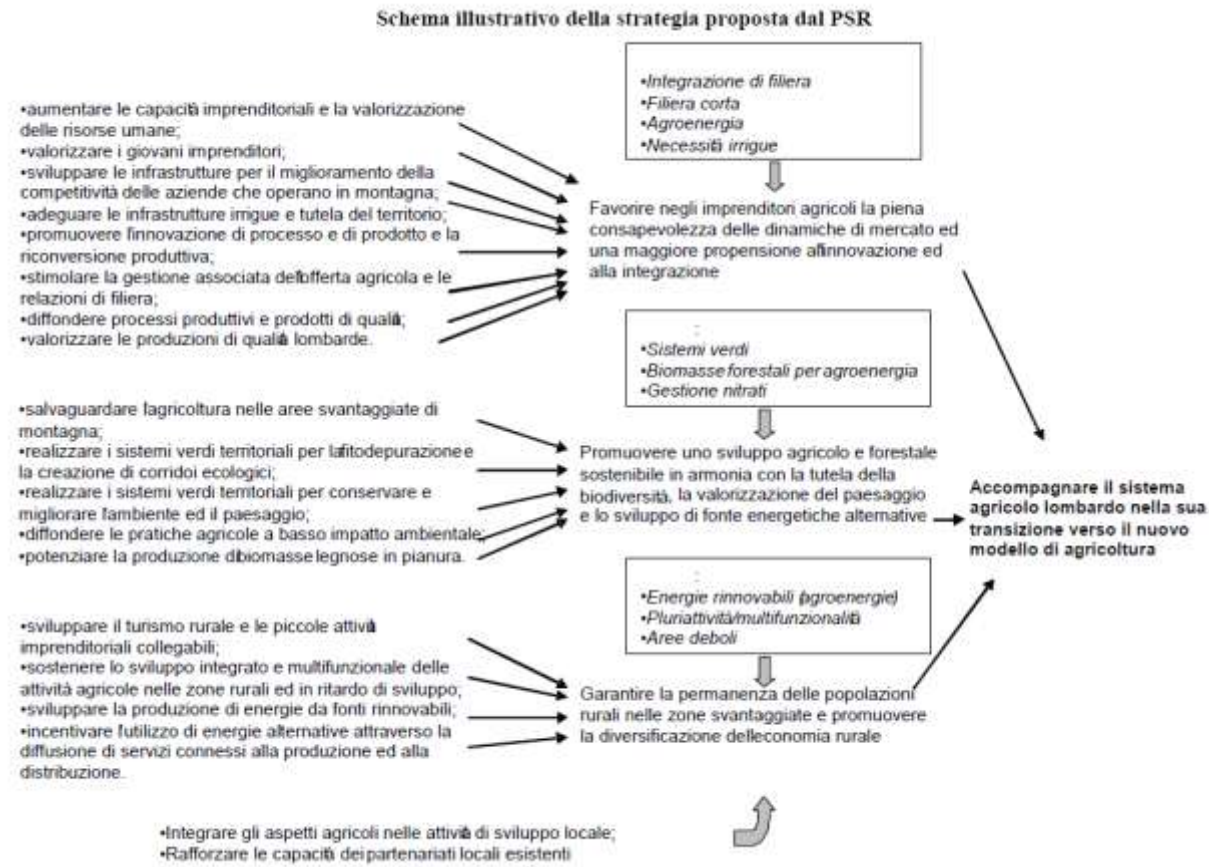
Schema illustrativo della strategia proposta dal PSR

•aumentare le capacità imprenditoriali e la valorizzazione delle risorse umane;
•valorizzare i giovani imprenditori;
•sviluppare le infrastrutture per il miglioramento della competitività delle aziende che operano in montagna;
•adeguare le infrastrutture irrigue e tutela del territorio;
•promuovere l'innovazione di processo e di prodotto e la riconversione produttiva;
•stimolare la gestione associata dell'offerta agricola e le relazioni di filiera;
•diffondere processi produttivi e prodotti di qualità;
•valorizzare le produzioni di qualità lombarde.

•Integrazione di filiera
•Filiera corta
•Agroenergia
•Necessità irrigue

Favorire negli imprenditori agricoli la piena consapevolezza delle dinamiche di mercato ed una maggiore propensione all'innovazione ed alla integrazione

•salvaguardare l'agricoltura nelle aree svantaggiate di montagna;
•realizzare i sistemi verdi territoriali per la fitodepurazione e la creazione di corridoi ecologici;
•realizzare i sistemi verdi territoriali per conservare e migliorare l'ambiente ed il paesaggio;
•diffondere le pratiche agricole a basso impatto ambientale;
•potenziare la produzione di biomasse legnose in pianura.

:
•Sistemi verdi
•Biomasse forestali per agroenergia
•Gestione nitrati

Promuovere uno sviluppo agricolo e forestale sostenibile in armonia con la tutela della biodiversità, la valorizzazione del paesaggio e lo sviluppo di fonte energetiche alternative

Accompagnare il sistema agricolo lombardo nella sua transizione verso il nuovo modello di agricoltura

•sviluppare il turismo rurale e le piccole attività imprenditoriali collegabili;
•sostenere lo sviluppo integrato e multifunzionale delle attività agricole nelle zone rurali ed in ritardo di sviluppo;
•sviluppare la produzione di energie da fonti rinnovabili;
•incentivare l'utilizzo di energie alternative attraverso la diffusione di servizi connessi alla produzione ed alla distribuzione.

:
•Energie rinnovabili (agroenergie)
•Pluriattività/multifunzionalità
•Aree deboli

Garantire la permanenza delle popolazioni rurali nelle zone svantaggiate e promuovere la diversificazione dell'economia rurale

•Integrare gli aspetti agricoli nelle attività di sviluppo locale;
•Rafforzare le capacità dei partenariati locali esistenti